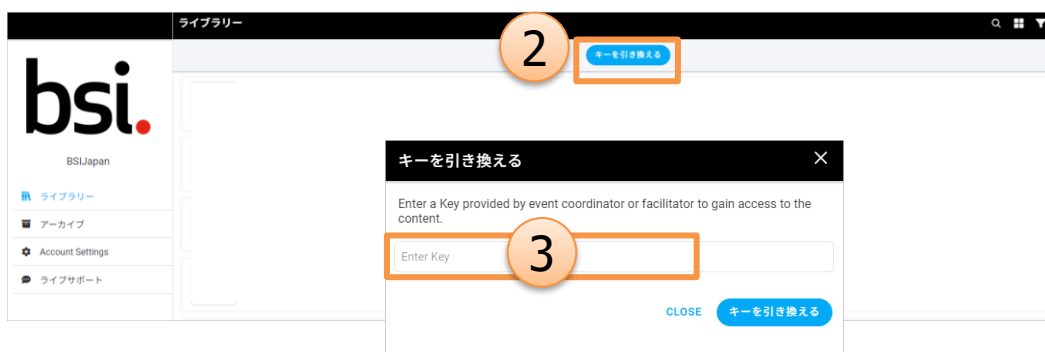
ライブラリー

2

キーを引き換える

bsi.

BSIJapan

ライブラリー

アーカイブ

Account Settings

ライブサポート

キーを引き換える

Enter a Key provided by event coordinator or facilitator to gain access to the content.

Enter Key

3

CLOSE

キーを引き換える